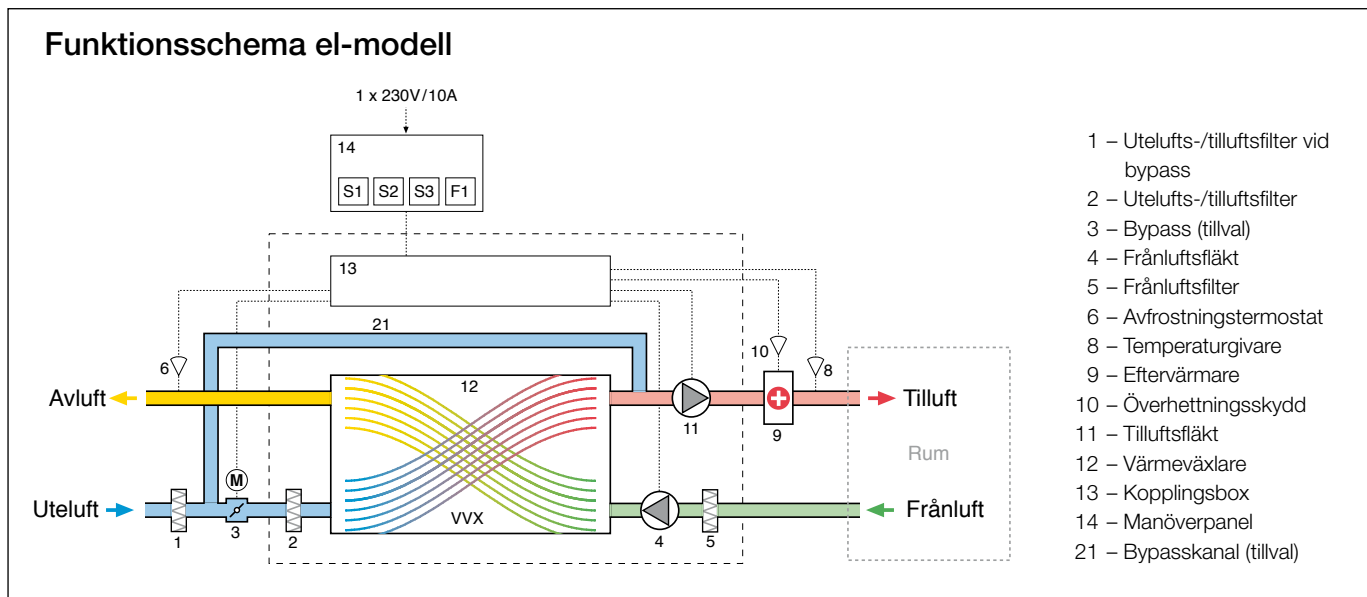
Funktionsschema el-modell

1 x 230V/10A

14

S1 S2 S3 F1

13

21

6

12

10

8

Avluft

Tilluft

11

9

Rum

M

Uteluft

Frånluft

VVX

1

3

2

4

5

1 – Utelufts-/tilluftsfilter vid bypass
2 – Utelufts-/tilluftsfilter
3 – Bypass (tillval)
4 – Frånluftsfläkt
5 – Frånluftsfilter
6 – Avfrostningstermostat
8 – Temperaturgivare
9 – Eftervärmare
10 – Överhettningsskydd
11 – Tilluftsfläkt
12 – Värmeväxlare
13 – Kopplingsbox
14 – Manöverpanel
21 – Bypasskanal (tillval)